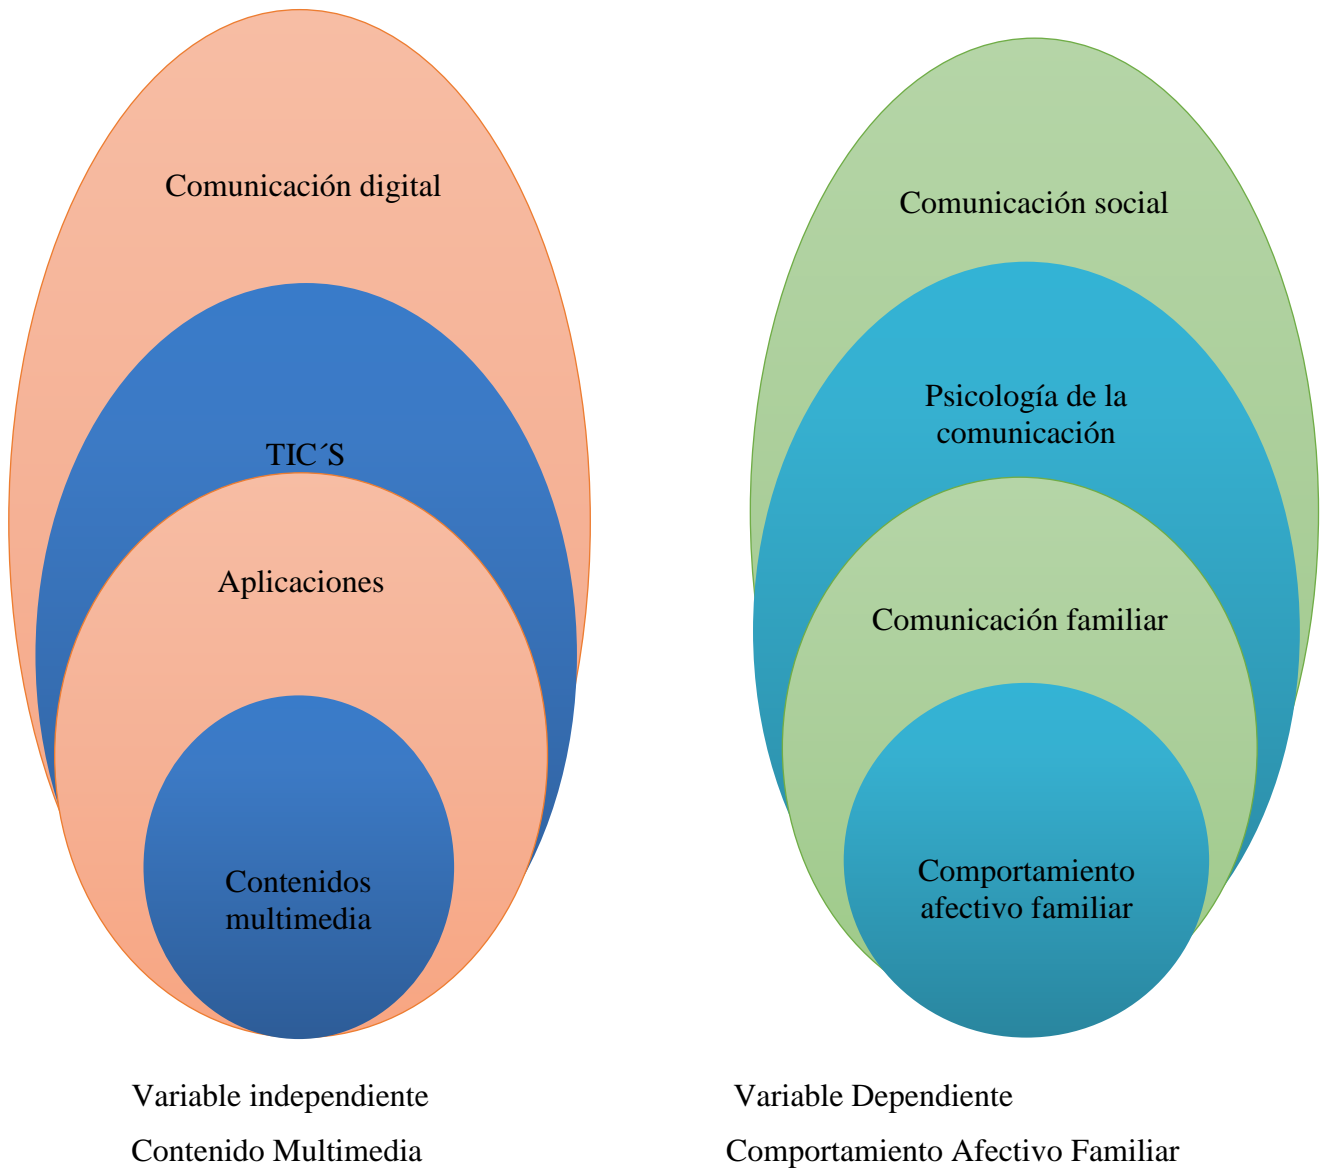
Comunicación digital

TIC´S

Aplicaciones

Contenidos multimedia

Variable independiente

Contenido Multimedia

Comunicación social

Psicología de la comunicación

Comunicación familiar

Comportamiento afectivo familiar

Variable Dependiente

Comportamiento Afectivo Familiar